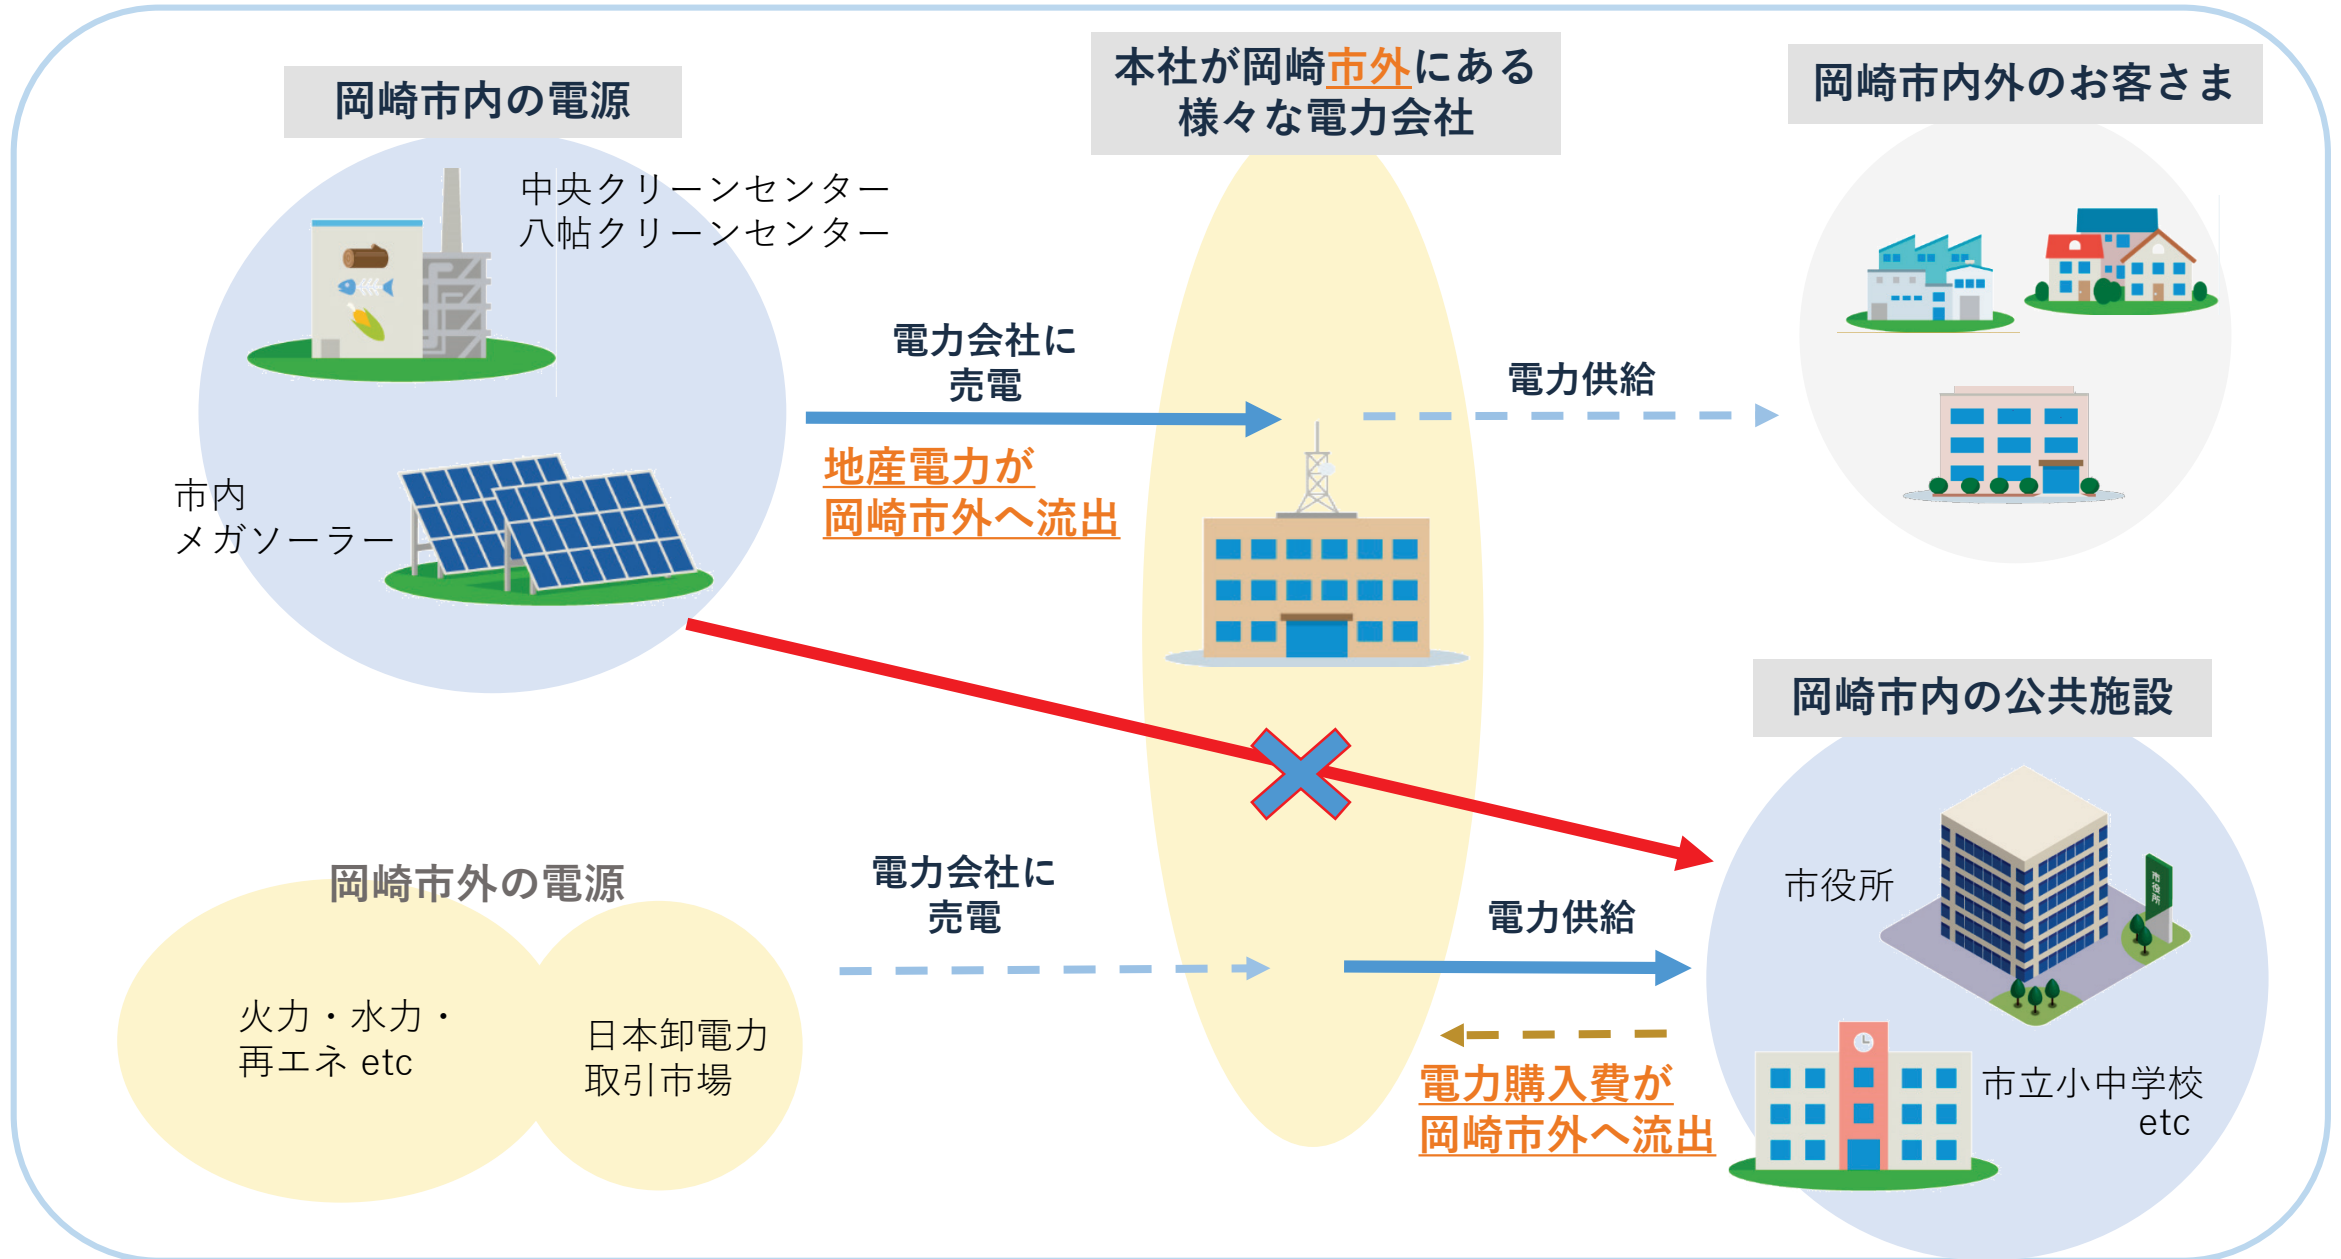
岡崎市内の電源

本社が岡崎市外にある
様々な電力会社

岡崎市内外のお客さま

中央クリーンセンター
八帖クリーンセンター

電力会社に
売電

電力供給

地産電力が
岡崎市外へ流出

市内
メガソーラー

岡崎市内の公共施設

市役所

岡崎市外の電源

電力会社に
売電

電力供給

火力・水力・
再エネ etc

日本卸電力
取引市場

電力購入費が
岡崎市外へ流出

市立小中学校
etc